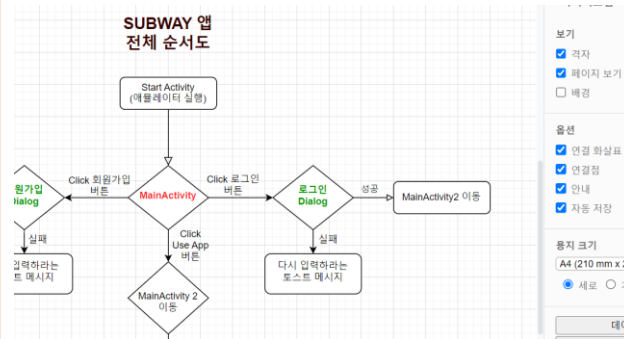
SUBWAY 앱
전체 순서도

Start Activity
(에뮬레이터 실행)

Click 회원가입 버튼

MainActivity

Click 로그인 버튼

원가입
Dialog

로그인
Dialog

성공

MainActivity2 이동

실패

Click
Use App
버튼

실패

입력하라는
트 메시지

MainActivity 2
이동

다시 입력하라는
토스트 메시지

보기
격자
페이지 보기
배경

옵션
연결 화살표
연결점
안내
자동 저장

용지 크기
A4 (210 mm x 2
세로
데